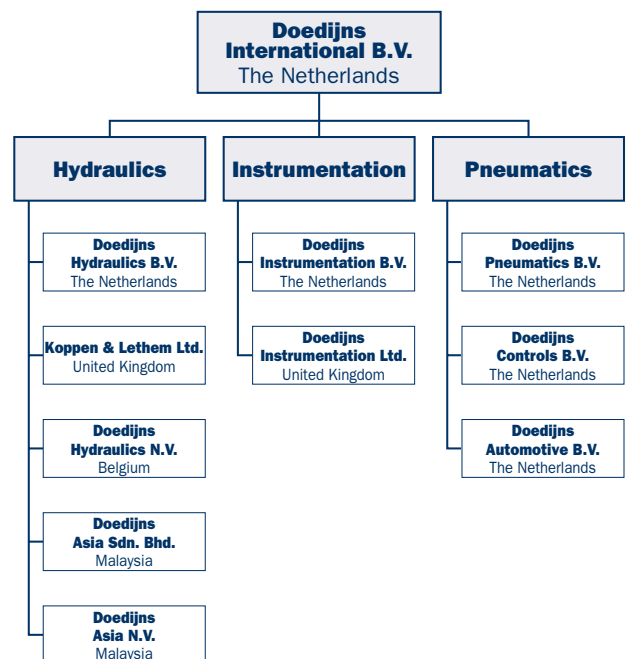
Doedijns International B.V.
The Netherlands

Hydraulics

Doedijns Hydraulics B.V.
The Netherlands

Koppen & Lethem Ltd.
United Kingdom

Doedijns Hydraulics N.V.
Belgium

Doedijns Asia Sdn. Bhd.
Malaysia

Doedijns Asia N.V.
Malaysia

Instrumentation

Doedijns Instrumentation B.V.
The Netherlands

Doedijns Instrumentation Ltd.
United Kingdom

Pneumatics

Doedijns Pneumatics B.V.
The Netherlands

Doedijns Controls B.V.
The Netherlands

Doedijns Automotive B.V.
The Netherlands